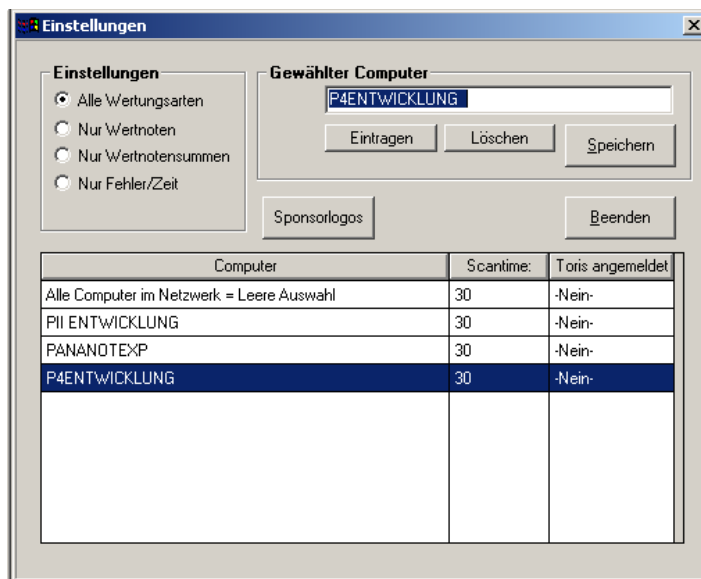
Einstellungen

Einstellungen
Alle Wertungsarten
Nur Wertnoten
Nur Wertnotensummen
Nur Fehler/Zeit

Gewählter Computer
P4ENTWICKLUNG
Eintragen
Löschen
Speichern

Sponsorlogos
Beenden

| Computer | Scantime: | Toris angemeldet |
|---|---|---|
| Alle Computer im Netzwerk = Leere Auswahl | 30 | -Nein- |
| PII ENTWICKLUNG | 30 | -Nein- |
| PANANOTEXP | 30 | -Nein- |
| P4ENTWICKLUNG | 30 | -Nein- |